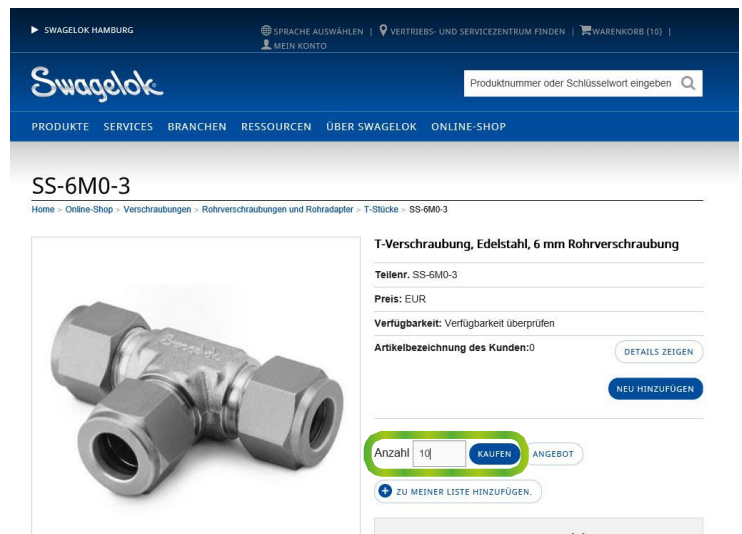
▶ SWAGELOK HAMBURG

SPRACHE AUSWÄHLEN | VERTRIEBS- UND SERVICEZENTRUM FINDEN | WARENKORB (10) | MEIN KONTO

Swagelok

Produktnummer oder Schlüsselwort eingeben

PRODUKTE SERVICES BRANCHEN RESSOURCEN ÜBER SWAGELOK ONLINE-SHOP

SS-6M0-3

Home > Online-Shop > Verschraubungen > Rohrverschraubungen und Rohradapter > T-Stücke > SS-6M0-3

Swagelok

T-Verschraubung, Edelstahl, 6 mm Rohrverschraubung

Teilenr. SS-6M0-3

Preis: EUR

Verfügbarkeit: Verfügbarkeit überprüfen

Artikelbezeichnung des Kunden:0

DETAILS ZEIGEN

NEU HINZUFÜGEN

Anzahl 10 KAUFEN ANGEBOT

ZU MEINER LISTE HINZUFÜGEN.